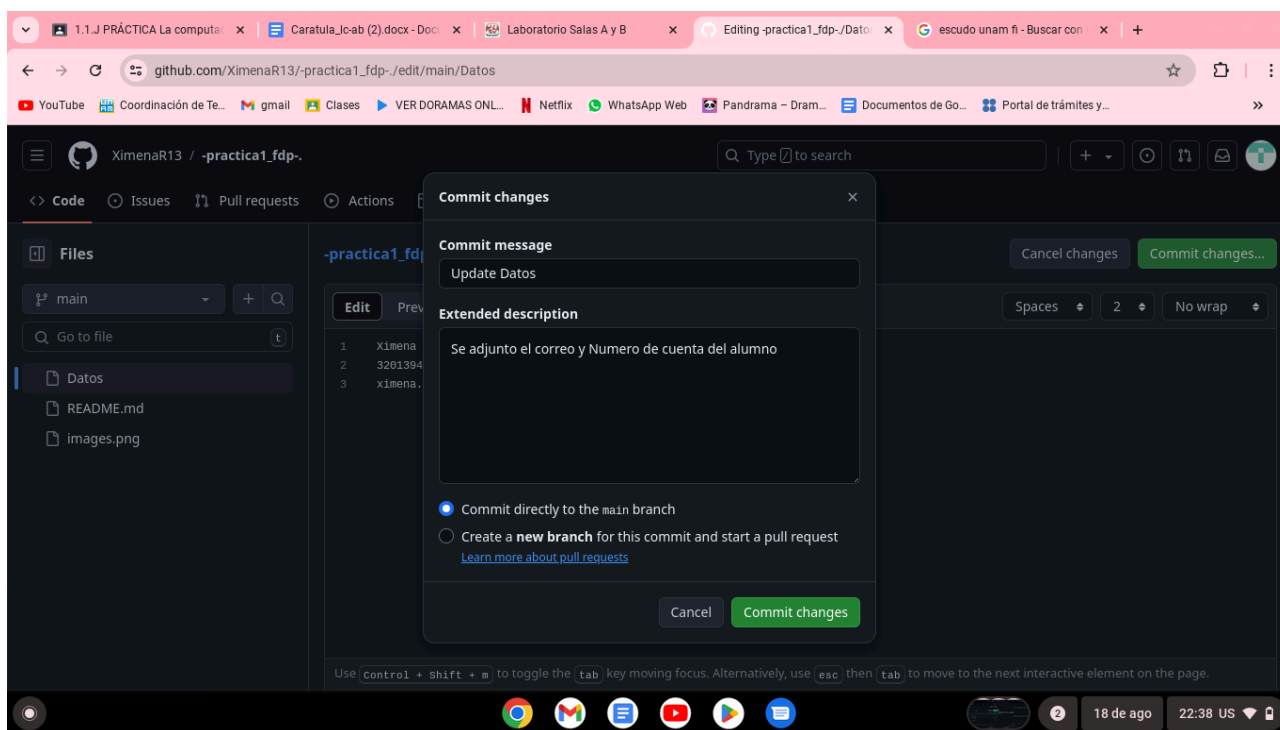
1.1.J PRÁCTICA La computa ×
Caratula_lc-ab (2).docx - Doc ×
Laboratorio Salas A y B ×
Editing -practica1_fdp-./Dato ×
escudo unam fi - Buscar con ×
+

github.com/XimenaR13/-practica1_fdp-./edit/main/Datos

YouTube
Coordinación de Te...
gmail
Clases
VER DORAMAS ONL...
Netflix
WhatsApp Web
Pandrama – Dram...
Documentos de Go...
Portal de trámites y...
»

XimenaR13 / -practica1_fdp-.
Type / to search

Code
Issues
Pull requests
Actions

Files
main
Go to file
t
Datos
README.md
images.png

-practica1_fdp
Cancel changes
Commit changes...
Edit
Prev
Spaces
2
No wrap

1 Ximena
2 3201394
3 ximena.

Commit changes
×
Commit message
Update Datos
Extended description
Se adjunto el correo y Numero de cuenta del alumno

Commit directly to the main branch
Create a **new branch** for this commit and start a pull request
Learn more about pull requests

Cancel
Commit changes

Use Control + Shift + m to toggle the tab key moving focus. Alternatively, use esc then tab to move to the next interactive element on the page.

2
18 de ago
22:38 US